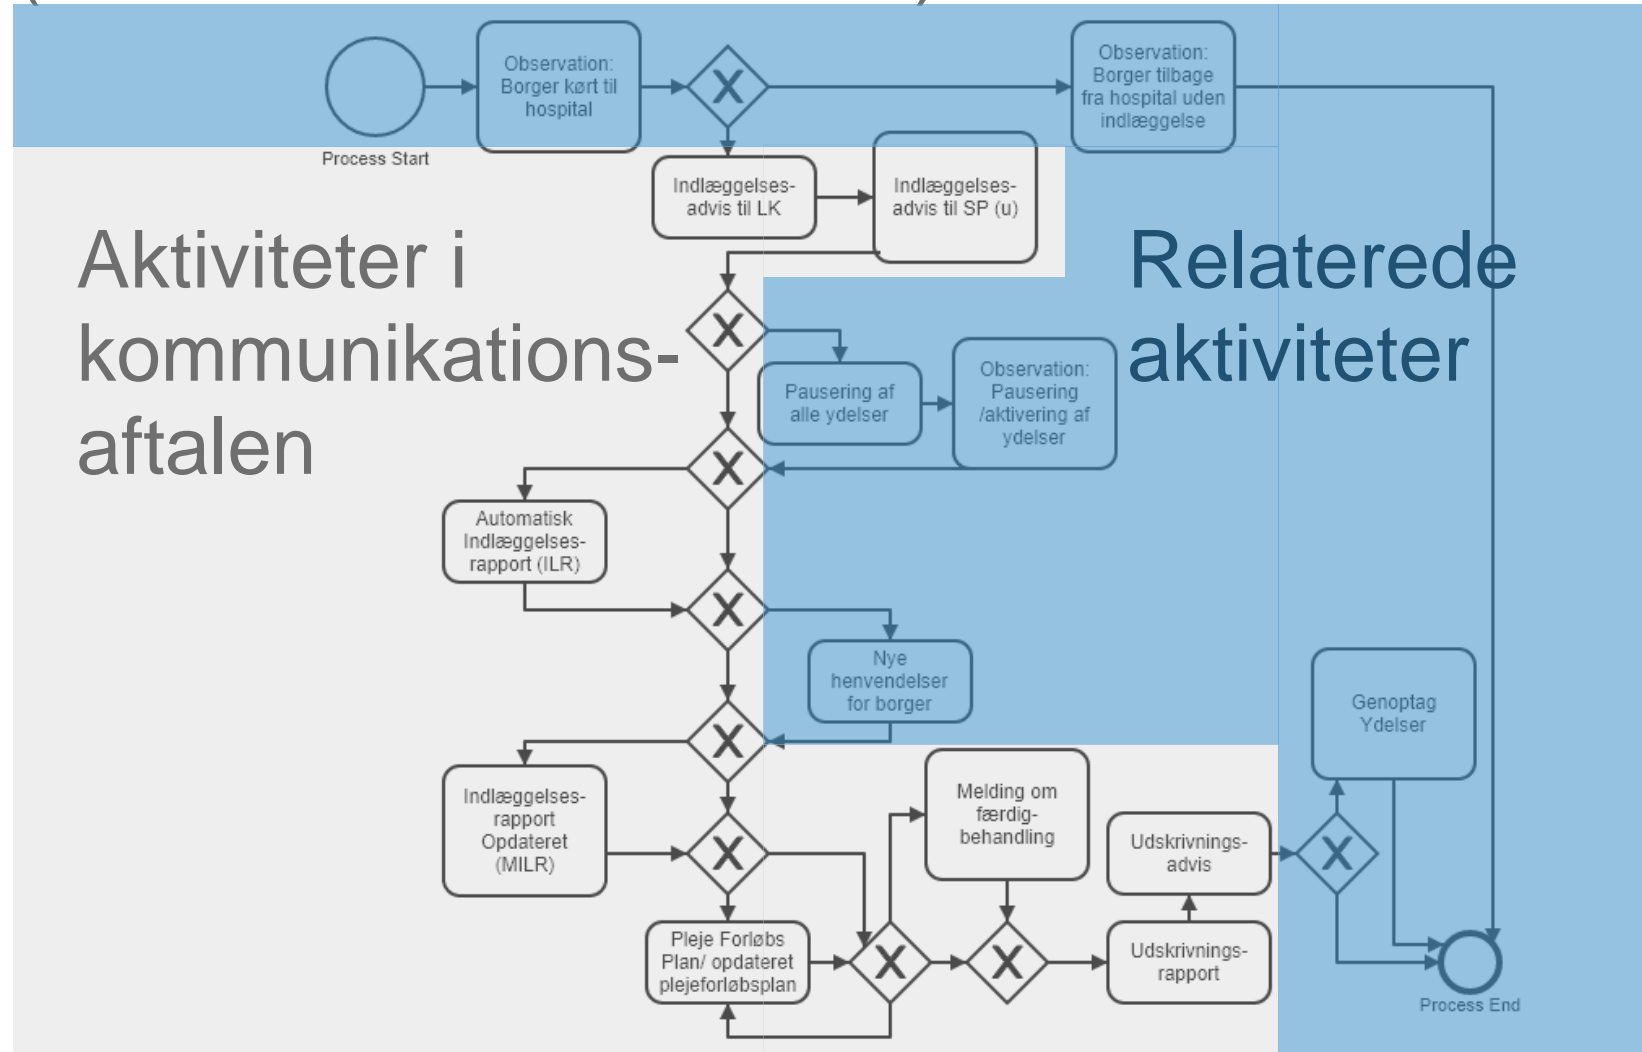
Process Start

Observation: Borger kørt til hospital

X

Observation: Borger tilbage fra hospital uden indlæggelse

Indlæggelses-advis til LK

Indlæggelses-advis til SP (u)

Aktiviteter i kommunikations-aftalen

Relaterede aktiviteter

X

Pausering af alle ydelser

Observation: Pausering /aktivering af ydelser

X

Automatisk Indlæggelses-rapport (ILR)

X

Nye henvendelser for borger

X

Genoptag Ydelser

Indlæggelses-rapport Opdateret (MILR)

X

Melding om færdig-behandling

Udskrivnings-advis

X

Pleje Forløbs Plan/ opdateret plejeforløbsplan

X

X

Udskrivnings-rapport

Process End